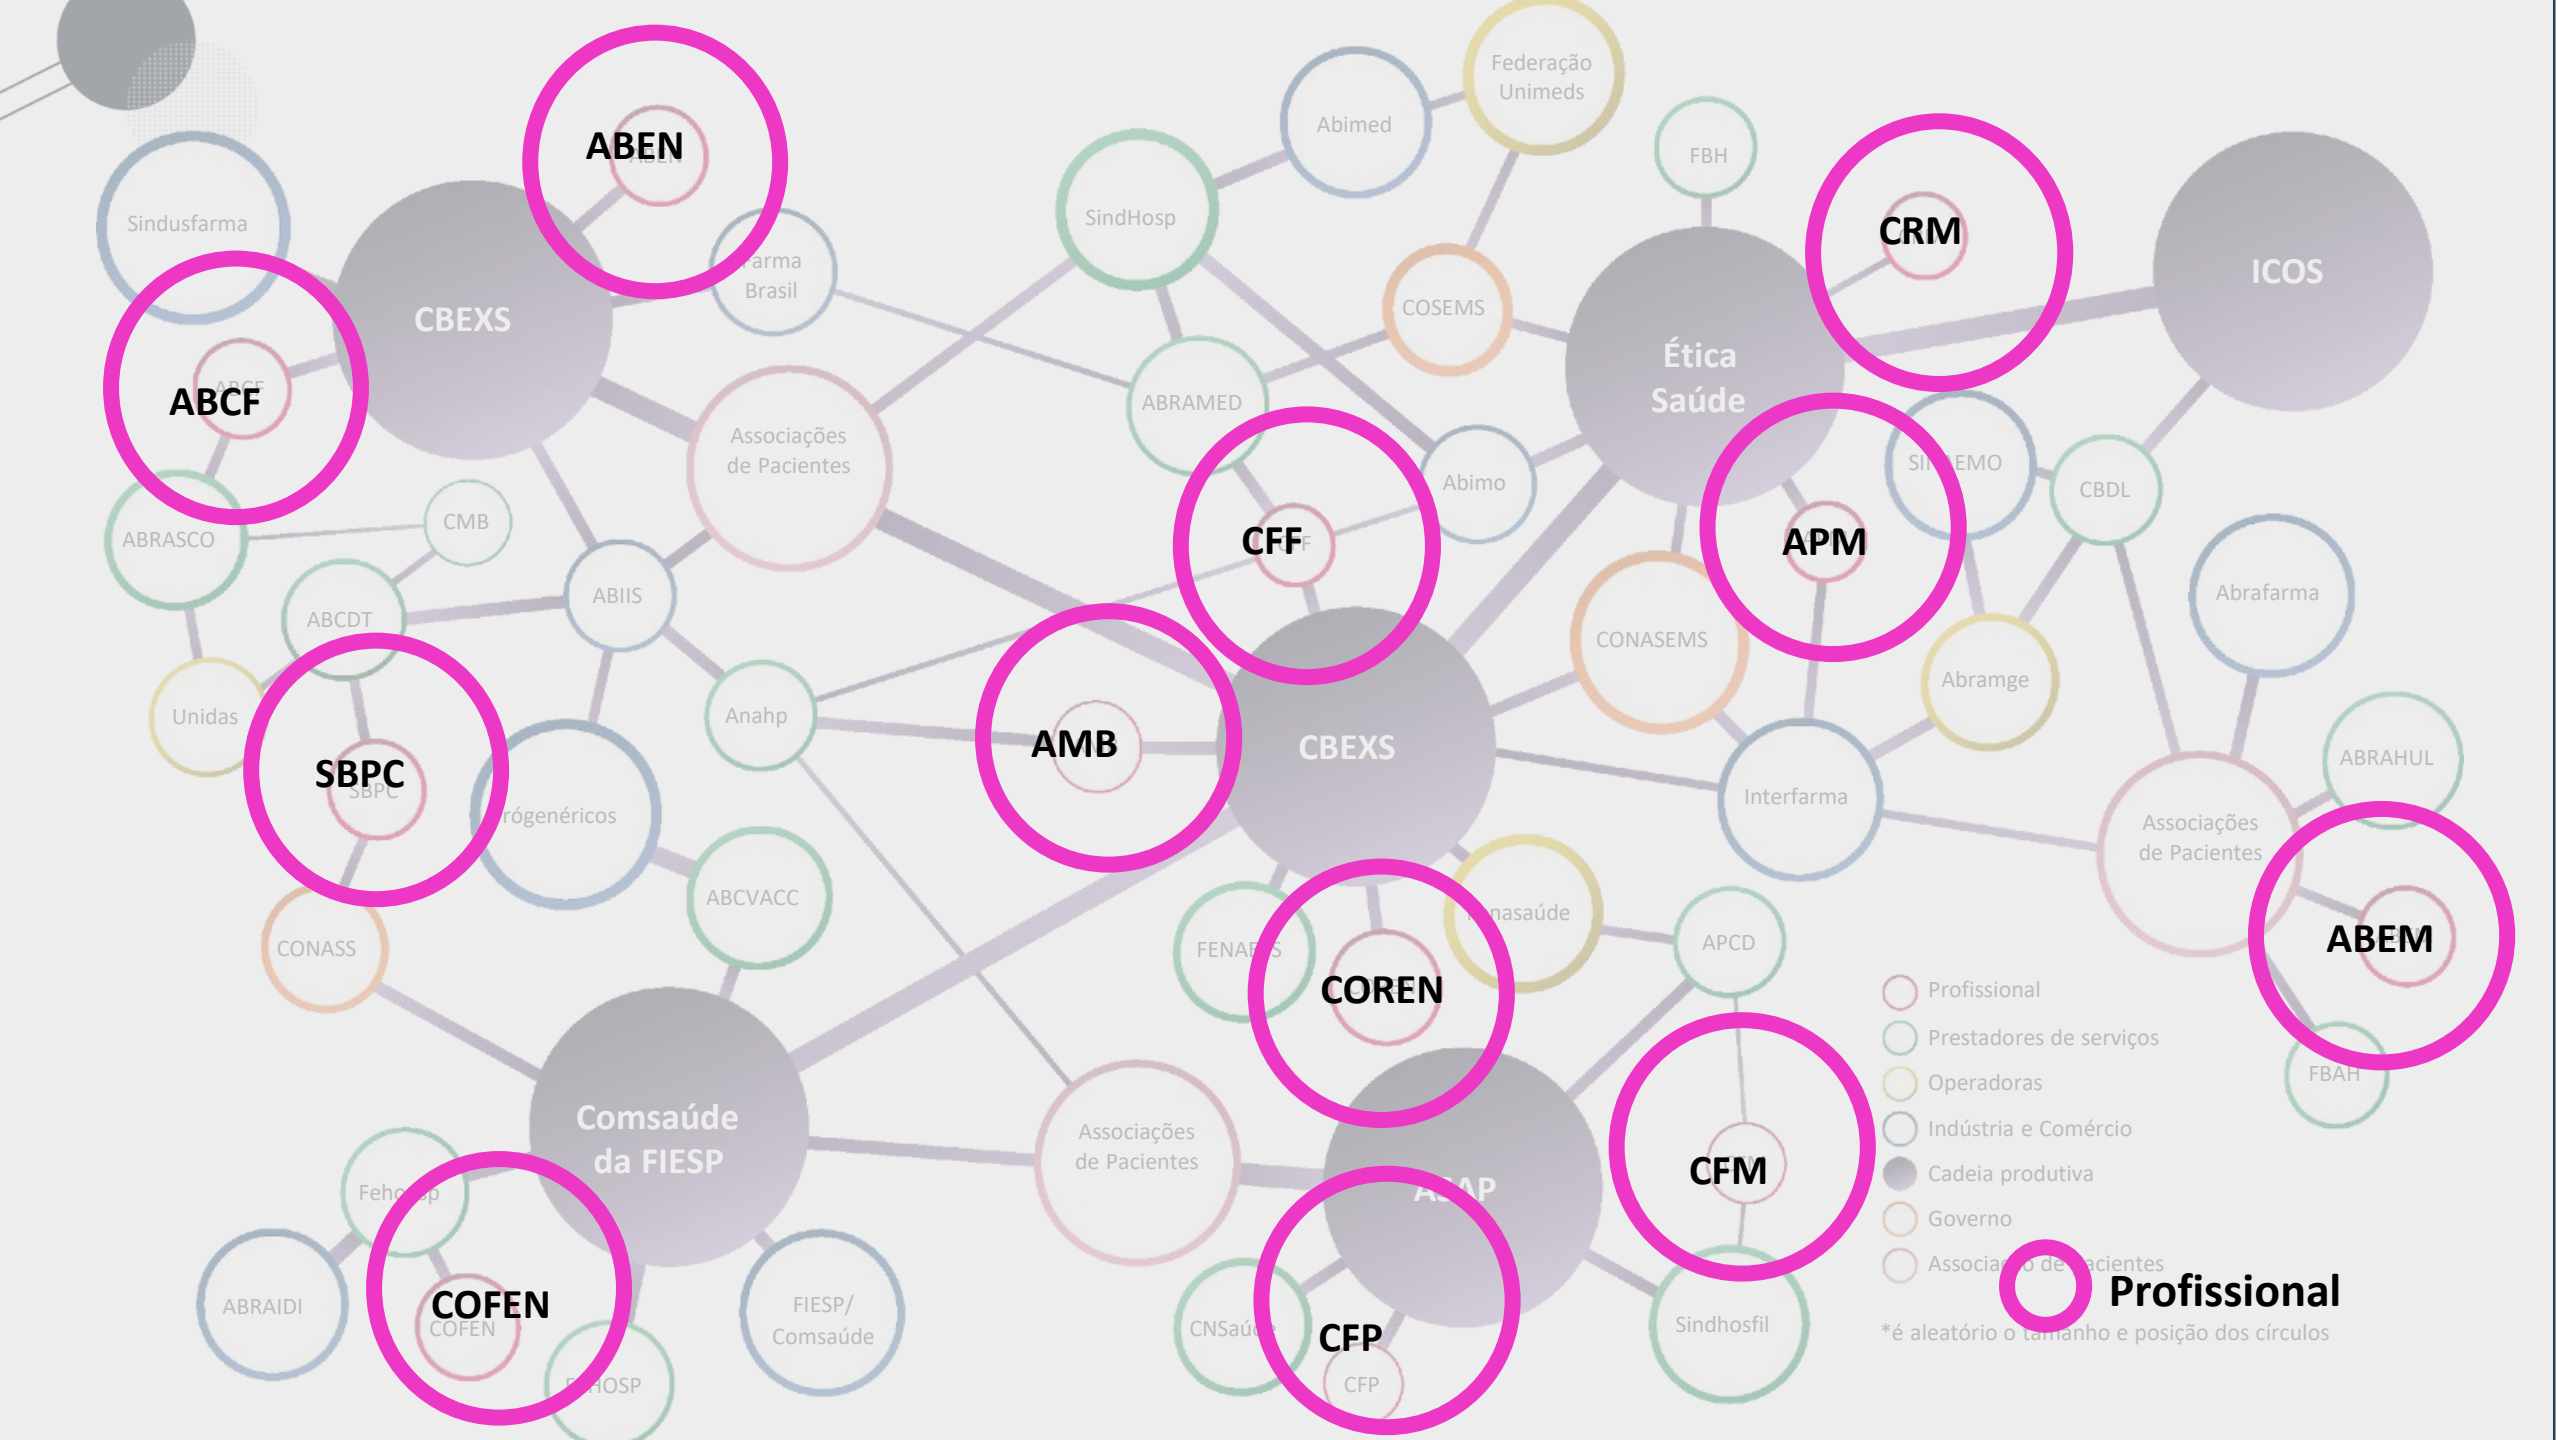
ABEN
Sindusfarma
CBEXS
Farma Brasil
ABCF
ABRASCO
CMB
ABCDT
ABIIS
Associações de Pacientes
SindHosp
Abimed
Federação Unimeds
FBH
CRM
ICOS
COSEMS
ABRAMED
Ética Saúde
CFF
Abimo
APM
SINDIMEMO
CBDL
Unidas
SBPC
Pró-genéricos
Anahp
AMB
CBEXS
CONASEMS
Abramge
Abrafarma
Interfarma
ABRAHUL
Associações de Pacientes
ABEM
CONASS
ABCVACC
FENAES
COREN
Unasaúde
APCD
Profissional
Prestadores de serviços
Operadoras
Indústria e Comércio
Cadeia produtiva
Governo
Associação de Pacientes
FBAH
Comsaúde da FIESP
Fehosp
Associações de Pacientes
CFM
ABRAIDI
COFEN
FEHOSP
FIESP/ Comsaúde
CNSaúde
CFP
ABRAP
Sindhosfil
Profissional
*é aleatório o tamanho e posição dos círculos